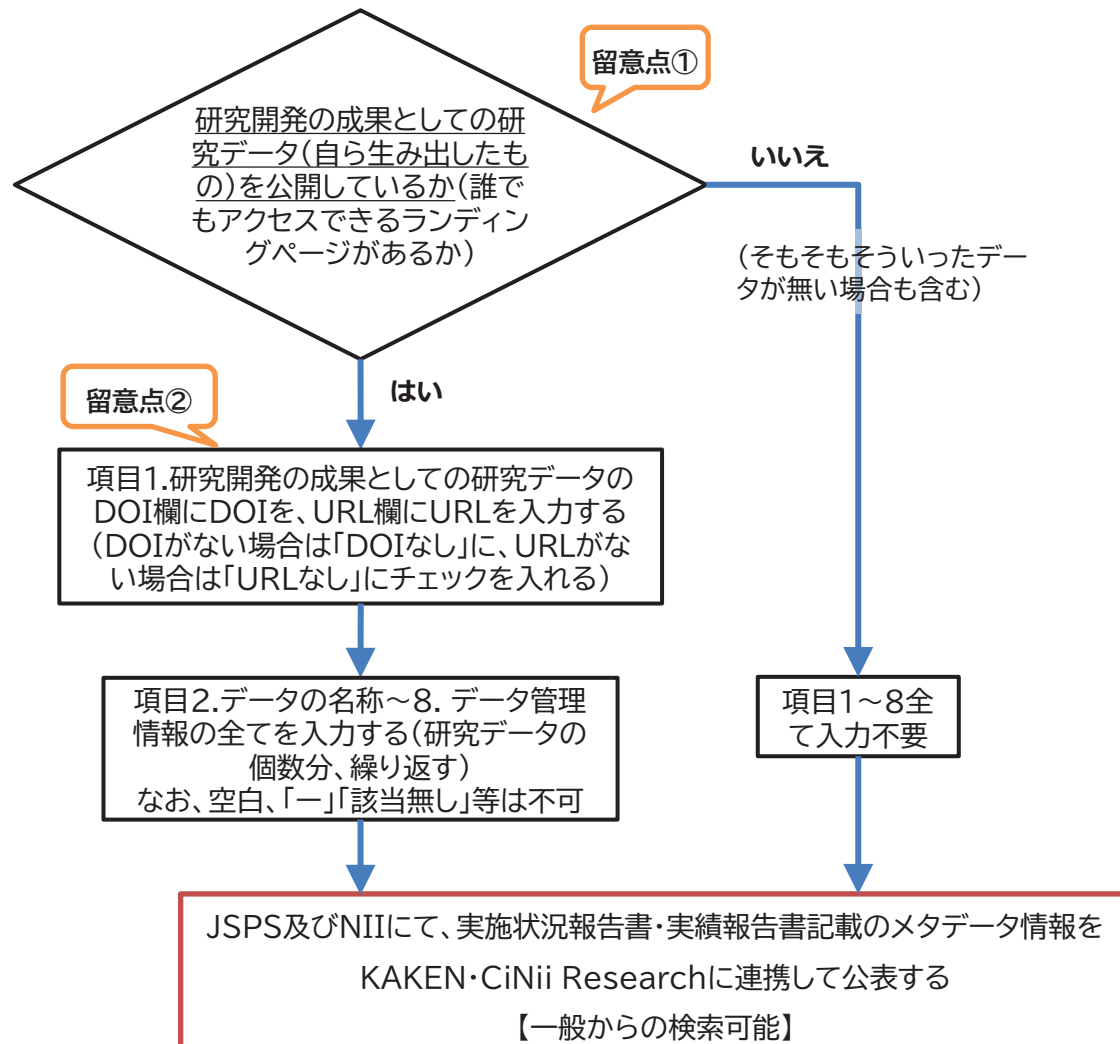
留意点①

研究開発の成果としての研究データ(自ら生み出したもの)を公開しているか(誰でもアクセスできるランディングページがあるか)

いいえ

(そもそもそういったデータが無い場合も含む)

留意点②

はい

項目1.研究開発の成果としての研究データのDOI欄にDOIを、URL欄にURLを入力する(DOIがない場合は「DOIなし」に、URLがない場合は「URLなし」にチェックを入れる)

項目2.データの名称～8. データ管理情報の全てを入力する(研究データの個数分、繰り返す)
なお、空白、「ー」「該当無し」等は不可

項目1～8全て入力不要

JSPS及びNIIにて、実施状況報告書・実績報告書記載のメタデータ情報をKAKEN・CiNii Researchに連携して公表する
【一般からの検索可能】